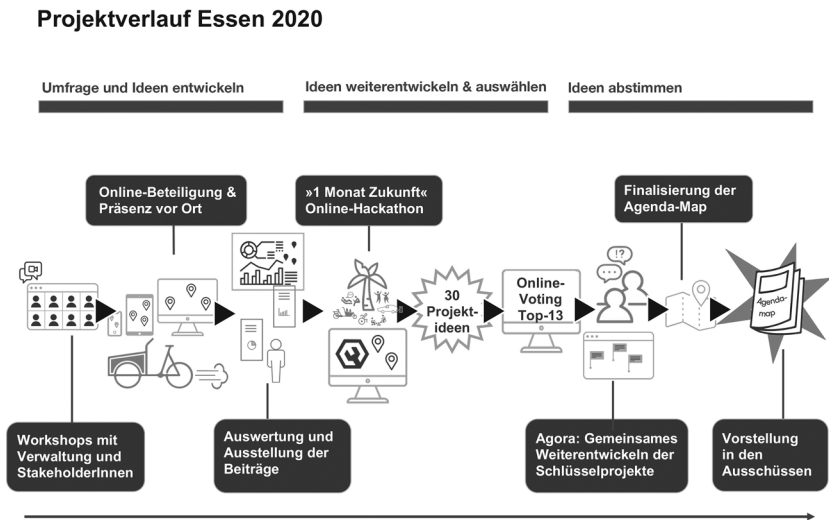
Projektverlauf Essen 2020

Umfrage und Ideen entwickeln

Ideen weiterentwickeln & auswählen

Ideen abstimmen

Online-Beteiligung & Präsenz vor Ort

»1 Monat Zukunft« Online-Hackathon

Finalisierung der Agenda-Map

30 Projektideen

Online-Voting Top-13

!?

Agenda-map

Workshops mit Verwaltung und StakeholderInnen

Auswertung und Ausstellung der Beiträge

Agora: Gemeinsames Weiterentwickeln der Schlüsselprojekte

Vorstellung in den Ausschüssen